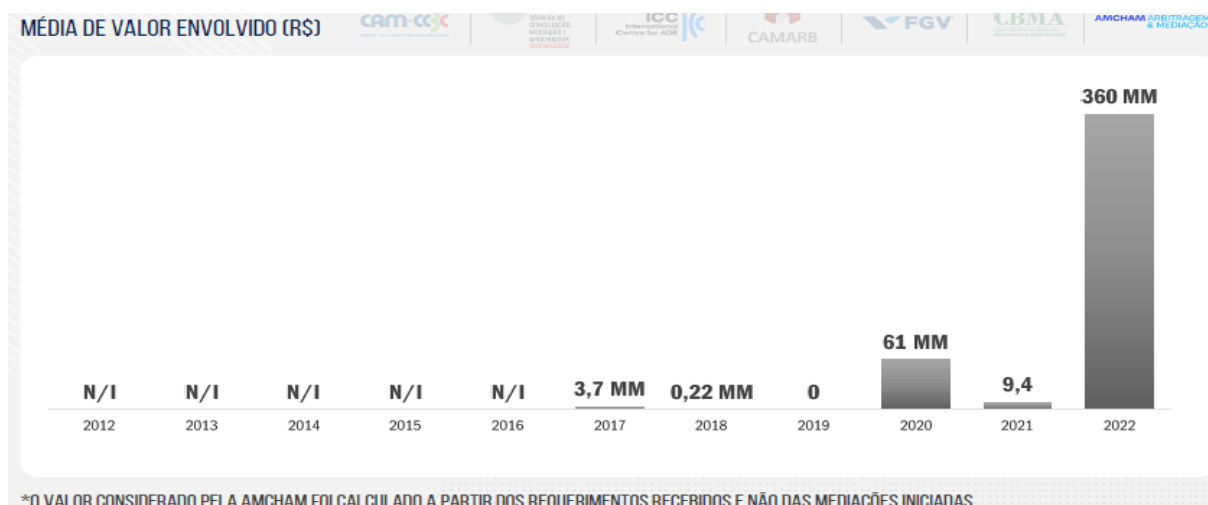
MÉDIA DE VALOR ENVOLVIDO (R$)

CAM-CCBC | CÂMARA DE CONCILIAÇÃO, MEDIAÇÃO E ARBITRAGEM | ICC International Centre for ADR | CAMARB | FGV | CBMA | AMCHAM ARBITRAGEM & MEDIAÇÃO

| 2012 | 2013 | 2014 | 2015 | 2016 | 2017 | 2018 | 2019 | 2020 | 2021 | 2022 |
|---|---|---|---|---|---|---|---|---|---|---|
| N/I | N/I | N/I | N/I | N/I | 3,7 MM | 0,22 MM | 0 | 61 MM | 9,4 | 360 MM |

*O VALOR CONSIDERADO PELA AMCHAM FOI CALCULADO A PARTIR DOS REQUERIMENTOS RECEBIDOS E NÃO DAS MEDIAÇÕES INICIADAS